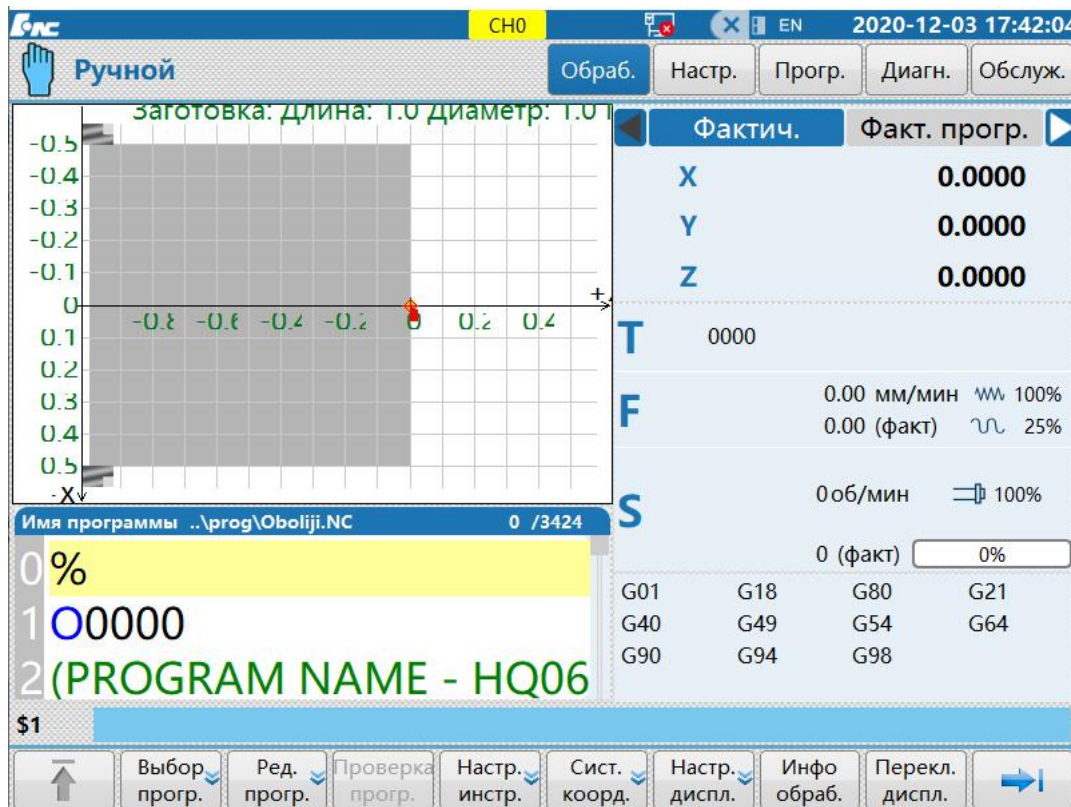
CH0 EN 2020-12-03 17:42:04

Ручной

Обраб. Настр. Прогр. Диагн. Обслуж.

Заготовка: Длина: 1.0 Диаметр: 1.0

-0.5
-0.4
-0.3
-0.2
-0.1
0
0.1
0.2
0.3
0.4
0.5
-X

-0.8 -0.6 -0.4 -0.2 0 0.2 0.4

Фактич. Факт. прогр.

X 0.0000
Y 0.0000
Z 0.0000

T 0000

F 0.00 мм/мин 100%
0.00 (факт) 25%

S 0 об/мин 100%
0 (факт) 0%

| G01 | G18 | G80 | G21 |
|---|---|---|---|
| G40 | G49 | G54 | G64 |
| G90 | G94 | G98 | |

Имя программы ..\prog\Oboliji.NC 0 /3424

0 %
1 O0000
2 (PROGRAM NAME - HQ06

$1

Выбор прогр. Ред. прогр. Проверка прогр. Настр. инстр. Сист. коорд. Настр. диспл. Инфо обраб. Перекл. диспл.